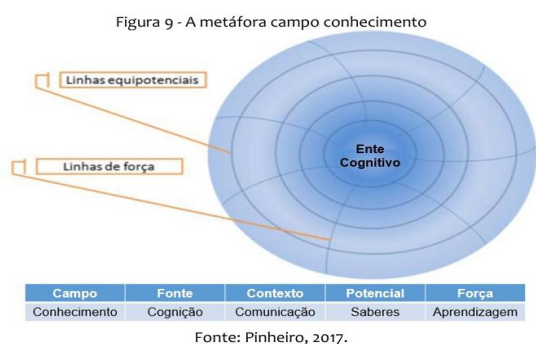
Figura 9 - A metáfora campo conhecimento

Linhas equipotenciais

Linhas de força

Ente Cognitivo

| Campo | Fonte | Contexto | Potencial | Força |
|---|---|---|---|---|
| Conhecimento | Cognição | Comunicação | Saberes | Aprendizagem |

Fonte: Pinheiro, 2017.